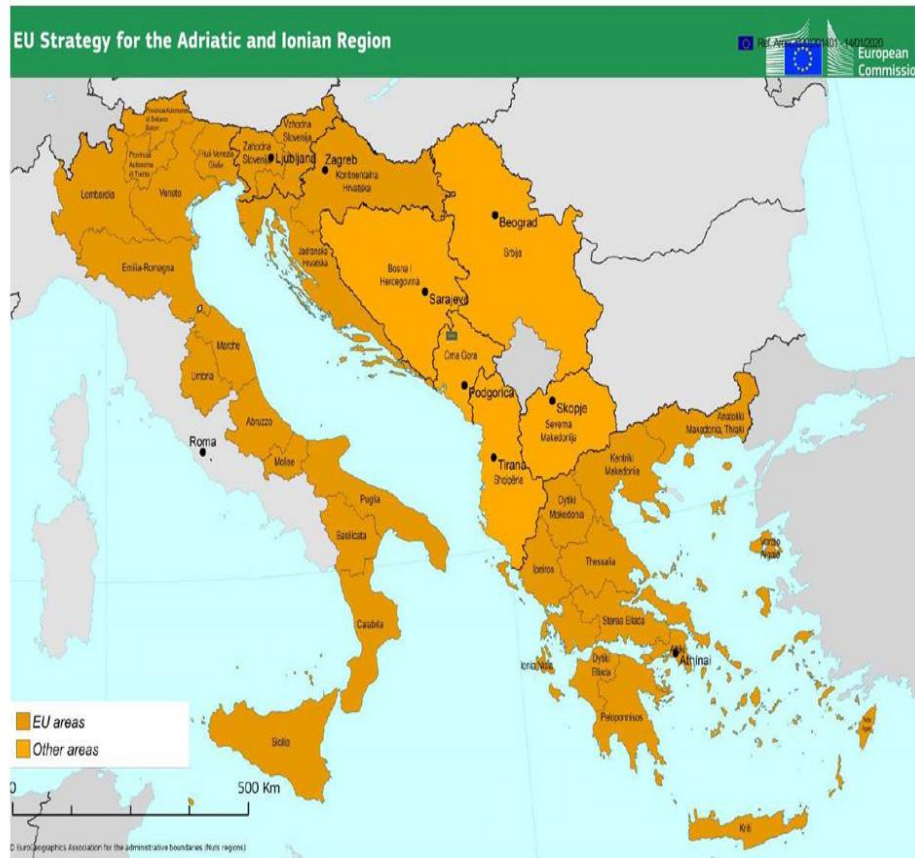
EU Strategy for the Adriatic and Ionian Region

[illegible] 14/01/2020

European Commission

Provincia Autonoma di Bolzano
Provincia Autonoma di Trento
Lombardia
Veneto
Friuli-Venezia Giulia
Vzhodna Slovenija
Zahodna Slovenija
Ljubljana
Zagreb
Kontinentalna Hrvatska
Jadranska Hrvatska
Emilia-Romagna
Beograd
Srbija
Bosna i Hercegovina
Sarajevo
Crna Gora
Podgorica
Marche
Umbria
Abruzzo
Roma
Molise
Skopje
Severna Makedonija
Tirana
Shqipëria
Anatoliki Makedonia, Thraki
Kentriki Makedonia
Dytiki Makedonia
Puglia
Basilicata
Thessalia
Ipeiros
Voreio Aigaio
Calabria
Sterea Ellada
Ionia Nisia
Dytiki Ellada
Athinai
Peloponnisos
Sicilia
Kriti

EU areas
Other areas

0
500 Km

© EuroGeographics Association for the administrative boundaries (Nuts regions)